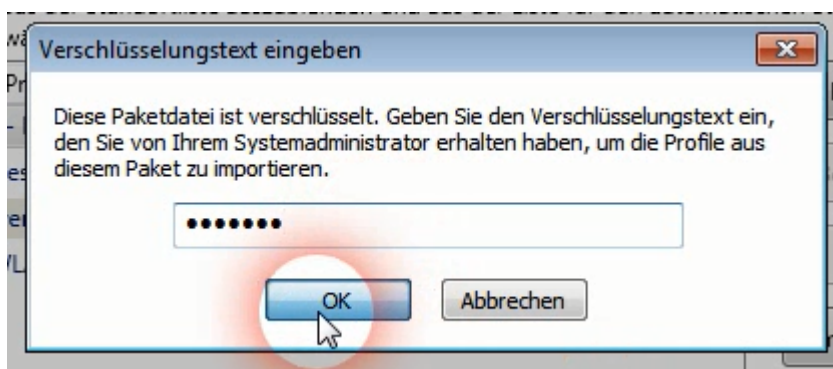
Verschlüsselungstext eingeben

Diese Paketdatei ist verschlüsselt. Geben Sie den Verschlüsselungstext ein, den Sie von Ihrem Systemadministrator erhalten haben, um die Profile aus diesem Paket zu importieren.

•••••••

OK

Abbrechen